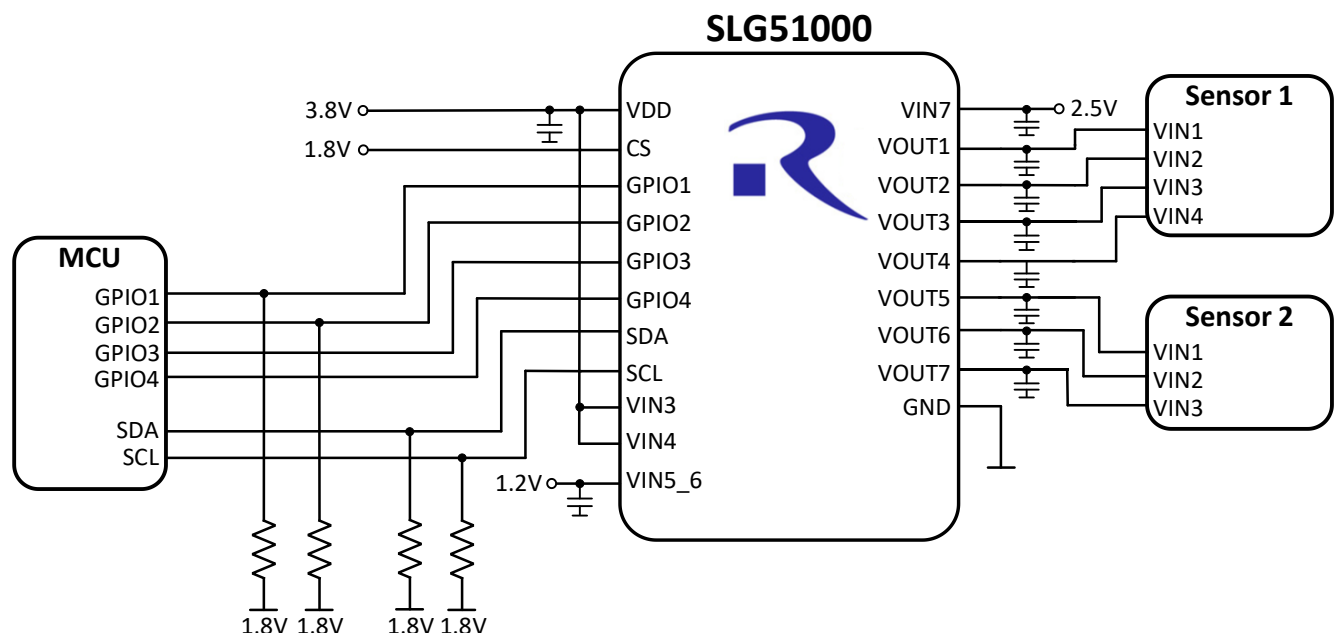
SLG51000

3.8V
1.8V
VDD
CS
GPIO1
GPIO2
GPIO3
GPIO4
SDA
SCL
VIN3
VIN4
1.2V
VIN5_6

VIN7
VOUT1
VOUT2
VOUT3
VOUT4
VOUT5
VOUT6
VOUT7
GND
2.5V

Sensor 1
VIN1
VIN2
VIN3
VIN4

Sensor 2
VIN1
VIN2
VIN3

MCU
GPIO1
GPIO2
GPIO3
GPIO4
SDA
SCL

1.8V 1.8V 1.8V 1.8V